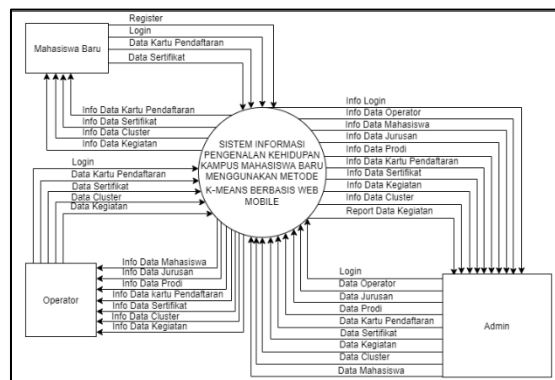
Mahasiswa Baru

Register
Login
Data Kartu Pendaftaran
Data Sertifikat

Info Data Kartu Pendaftaran
Info Data Sertifikat
Info Data Cluster
Info Data Kegiatan

SISTEM INFORMASI PENGENALAN KEHIDUPAN KAMPUS MAHASISWA BARU MENGGUNAKAN METODE K-MEANS BERBASIS WEB MOBILE

Info Login
Info Data Operator
Info Data Mahasiswa
Info Data Jurusan
Info Data Prodi
Info Data Kartu Pendaftaran
Info Data Sertifikat
Info Data Kegiatan
Info Data Cluster
Report Data Kegiatan

Login
Data Kartu Pendaftaran
Data Sertifikat
Data Cluster
Data Kegiatan

Operator

Info Data Mahasiswa
Info Data Jurusan
Info Data Prodi
Info Data kartu Pendaftaran
Info Data Sertifikat
Info Data Cluster
Info Data Kegiatan

Login
Data Operator
Data Jurusan
Data Prodi
Data Kartu Pendaftaran
Data Sertifikat
Data Kegiatan
Data Cluster
Data Mahasiswa

Admin